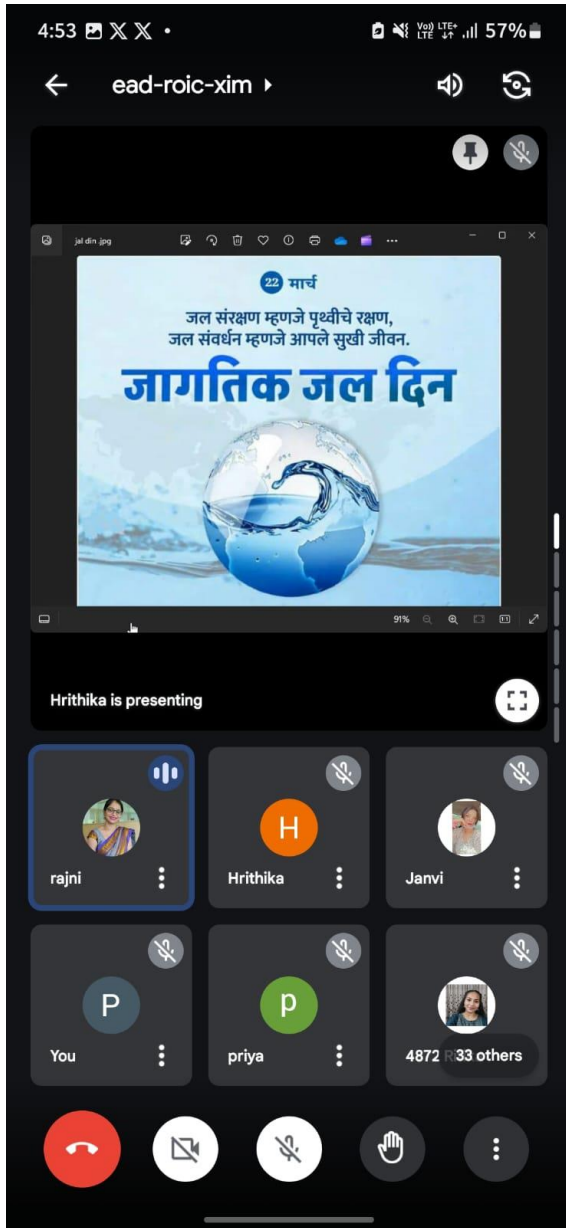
4:53

Vo) LTE+ LTE 57%

ead-roic-xim ▸

jal din.jpg

22 मार्च

जल संरक्षण म्हणजे पृथ्वीचे रक्षण,
जल संवर्धन म्हणजे आपले सुखी जीवन.

जागतिक जल दिन

91%

Hrithika is presenting

rajni

H

Hrithika

Janvi

P

You

p

priya

4872 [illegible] 33 others